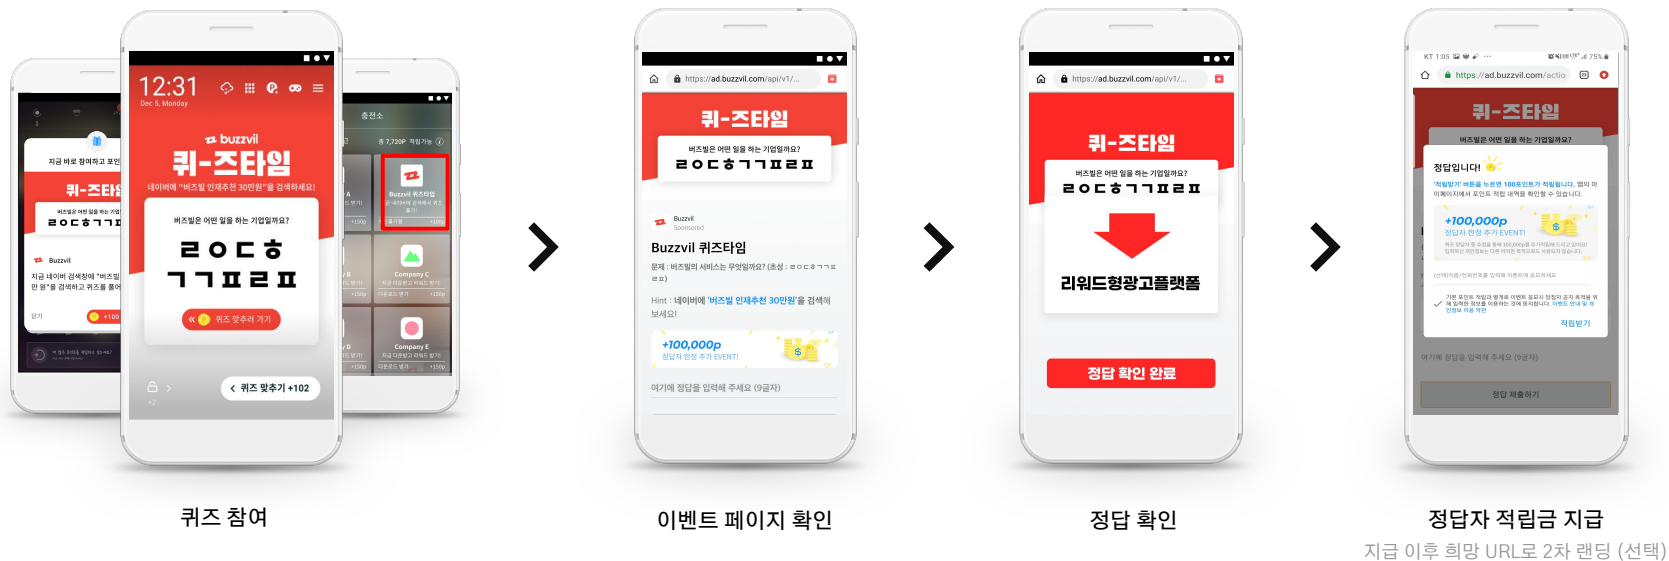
12:31
Dec 5, Monday

buzzvil
퀴-즈타임
네이버에 "버즈빌 인재추천 30만원"을 검색하세요!

버즈빌은 어떤 일을 하는 기업일까요?
ㄹㅇㄷㅎ
ㄱㄱㅍㄹㅍ

퀴즈 맞추러 가기

퀴즈 맞추기 +102

지금 바로 참여하고 포인

퀴-즈타임
버즈빌은 어떤 일을 하는 기업
ㄹㅇㄷㅎㄱㄱㅍ

Buzzvil
지금 네이버 검색창에 "버즈빌 ... 만 원"을 검색하고 퀴즈를 풀어

충전소
7,720P 적립가능
Buzzvil 퀴즈타임
Company C
Company E

퀴즈 참여

https://ad.buzzvil.com/api/v1/...

퀴-즈타임
버즈빌은 어떤 일을 하는 기업일까요?
ㄹㅇㄷㅎㄱㄱㅍㄹㅍ

Buzzvil
Sponsored
Buzzvil 퀴즈타임
문제 : 버즈빌의 서비스는 무엇일까요? (초성 : ㄹㅇㄷㅎㄱㄱㅍㄹㅍ)
Hint : 네이버에 '버즈빌 인재추천 30만원'을 검색해 보세요!
+100,000p
정답자 한정 추가 EVENT!
여기에 정답을 입력해 주세요 (9글자)

이벤트 페이지 확인

https://ad.buzzvil.com/api/v1/...

퀴-즈타임
버즈빌은 어떤 일을 하는 기업일까요?
ㄹㅇㄷㅎㄱㄱㅍㄹㅍ
리워드형광고플랫폼
정답 확인 완료

정답 확인

https://ad.buzzvil.com/actio

퀴-즈타임
버즈빌은 어떤 일을 하는 기업일까요?
정답입니다!
'적립받기' 버튼을 누르면 100포인트가 적립됩니다.
+100,000p
정답자 한정 추가 EVENT!
적립받기
여기에 정답을 입력해 주세요 (9글자)
정답 제출하기

정답자 적립금 지급
지급 이후 희망 URL로 2차 랜딩 (선택)